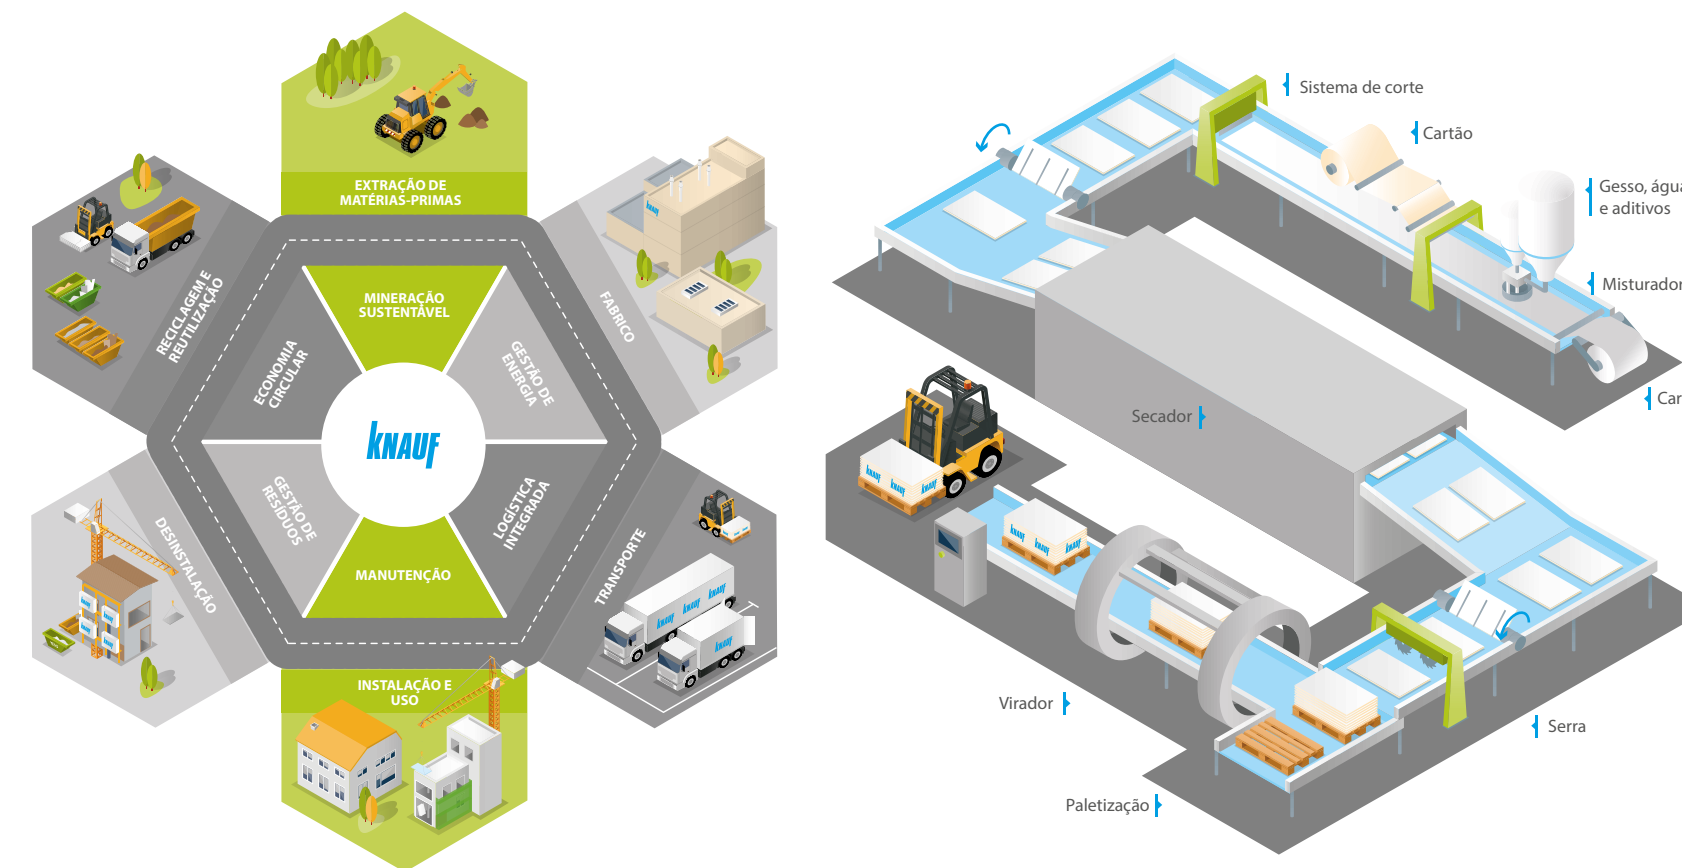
EXTRAÇÃO DE MATÉRIAS-PRIMAS

FABRICO

TRANSPORTE

INSTALAÇÃO E USO

DESINSTALAÇÃO

RECICLAGEM E REUTILIZAÇÃO

MINERAÇÃO SUSTENTÁVEL

GESTÃO DE ENERGIA

LOGÍSTICA INTEGRADA

MANUTENÇÃO

GESTÃO DE RESÍDUOS

ECONOMIA CIRCULAR

KNAUF

Sistema de corte

Cartão

Gesso, águ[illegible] e aditivos

Misturador

Car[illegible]

Secador

Virador

Paletização

Serra